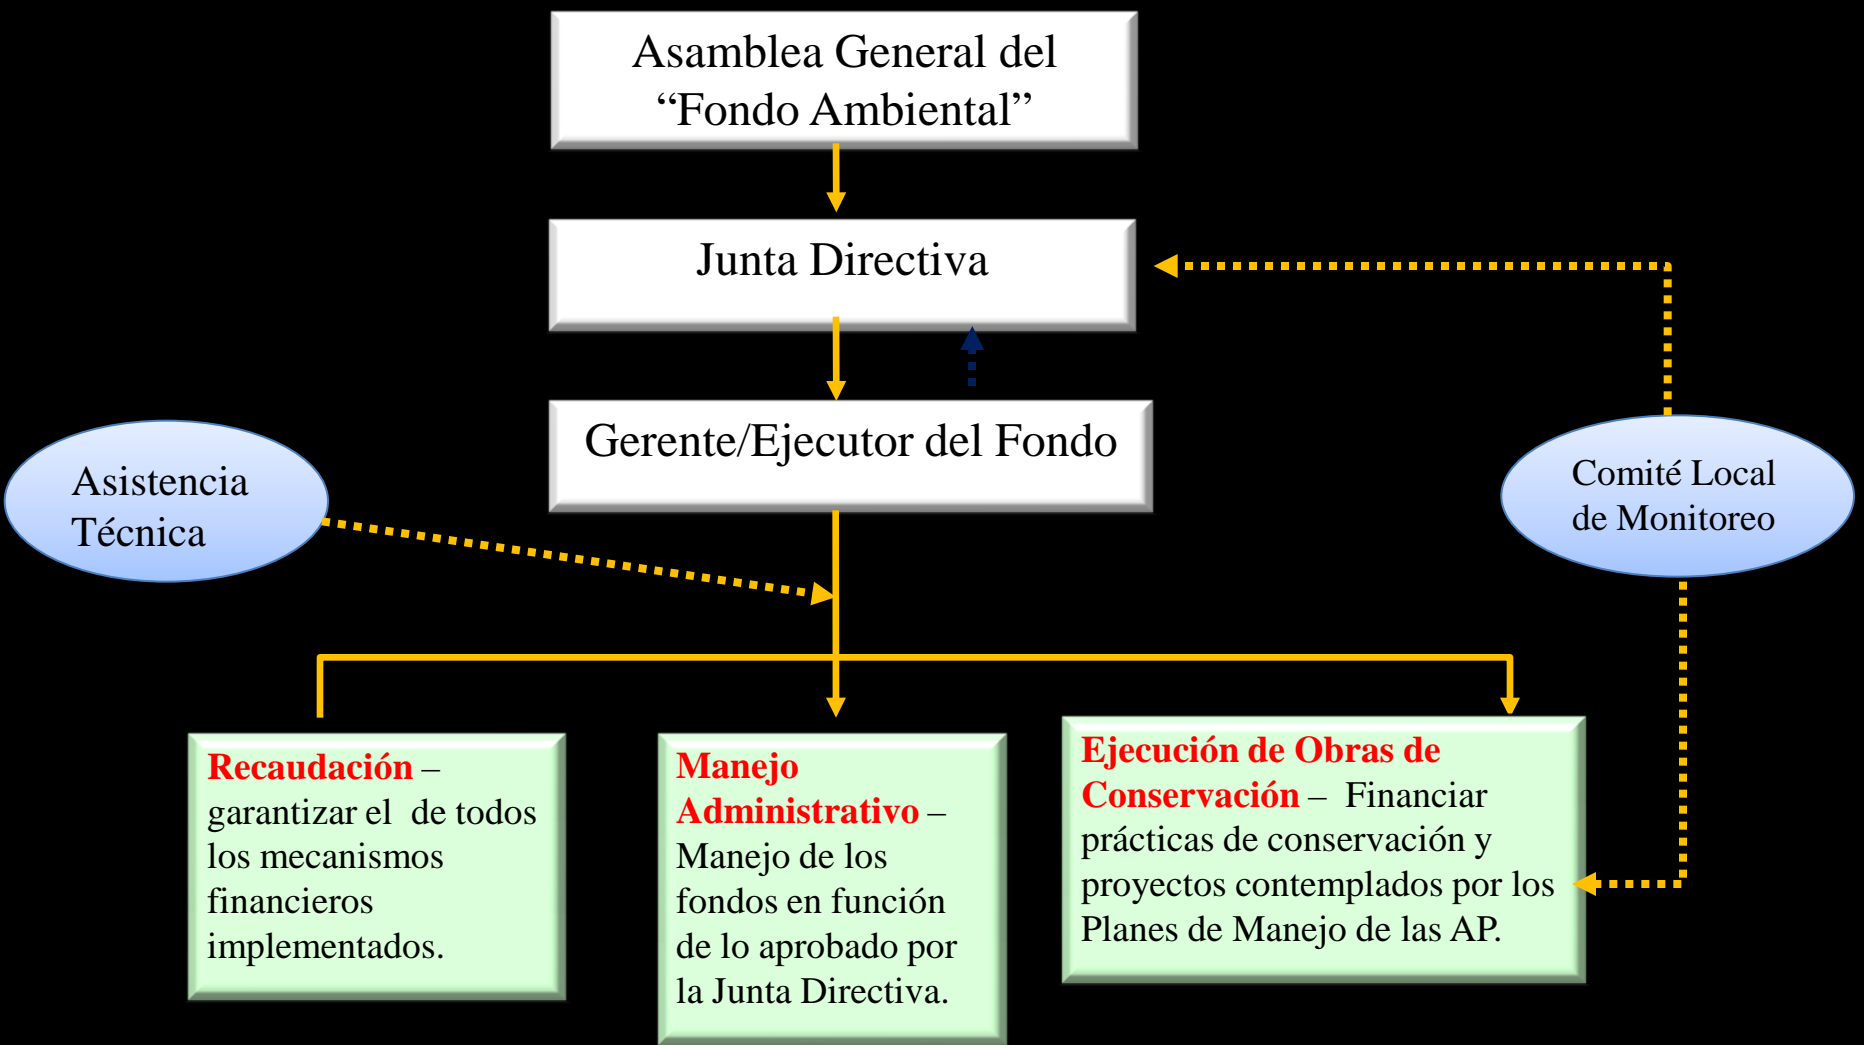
Asamblea General del "Fondo Ambiental"

Junta Directiva

Gerente/Ejecutor del Fondo

Asistencia Técnica

Comité Local de Monitoreo

**Recaudación** – garantizar el de todos los mecanismos financieros implementados.

**Manejo Administrativo** – Manejo de los fondos en función de lo aprobado por la Junta Directiva.

**Ejecución de Obras de Conservación** – Financiar prácticas de conservación y proyectos contemplados por los Planes de Manejo de las AP.